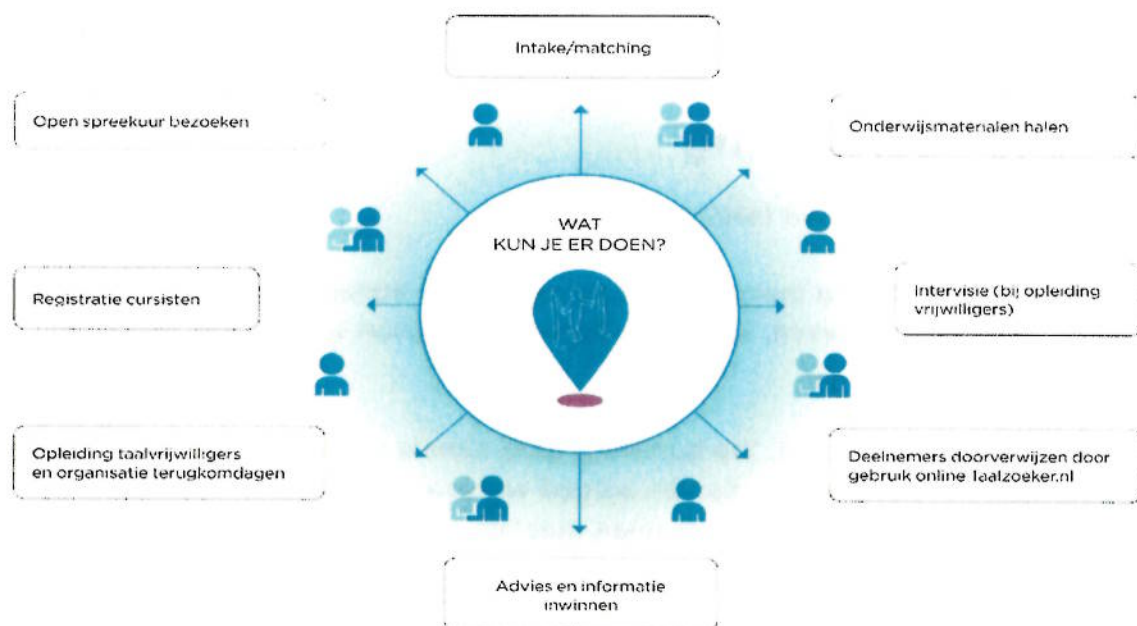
Intake/matching

Open spreekuur bezoeken

Onderwijsmaterialen halen

WAT KUN JE ER DOEN?

Registratie cursisten

Intervisie (bij opleiding vrijwilligers)

Opleiding taalvrijwilligers en organisatie terugkomdagen

Deelnemers doorverwijzen door gebruik online Taalzoeker.nl

Advies en informatie inwinnen